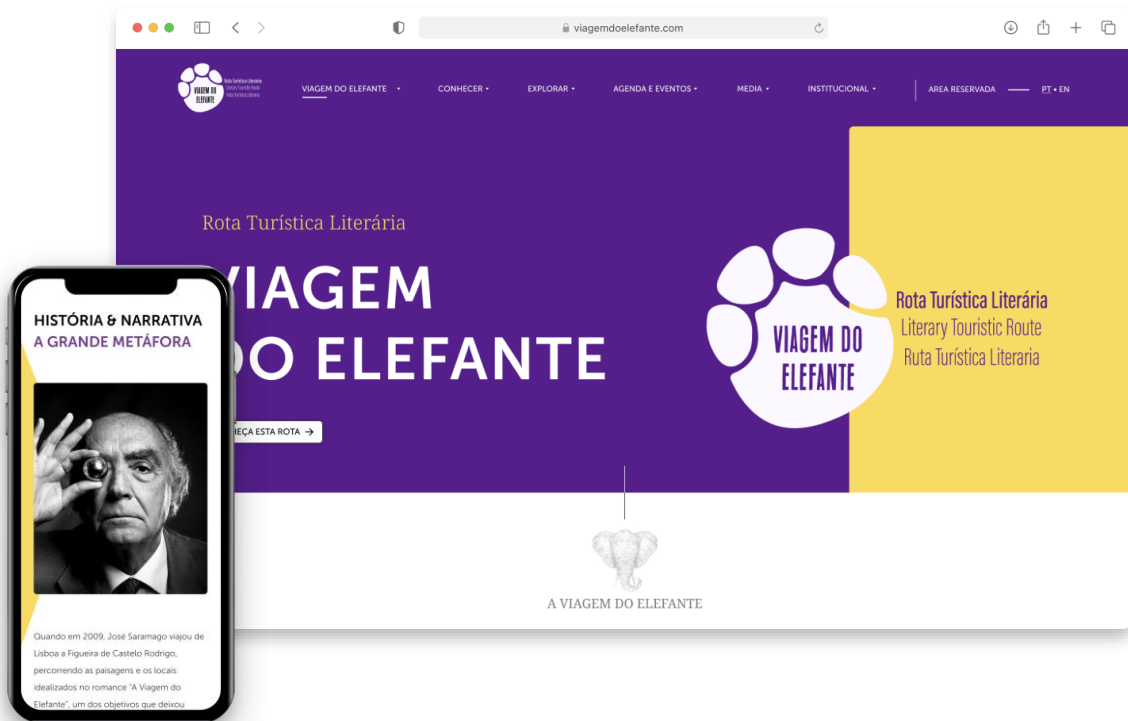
viagemdoelefante.com

VIAGEM DO ELEFANTE
Rota Turística Literária
Literary Touristic Route
Ruta Turística Literaria

VIAGEM DO ELEFANTE • CONHECER • EXPLORAR • AGENDA E EVENTOS • MEDIA • INSTITUCIONAL • AREA RESERVADA PT • EN

Rota Turística Literária

VIAGEM
DO ELEFANTE

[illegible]EÇA ESTA ROTA →

VIAGEM DO ELEFANTE

Rota Turística Literária
Literary Touristic Route
Ruta Turística Literaria

A VIAGEM DO ELEFANTE

HISTÓRIA & NARRATIVA
A GRANDE METÁFORA

Quando em 2009, José Saramago viajou de Lisboa a Figueira de Castelo Rodrigo, percorrendo as paisagens e os locais idealizados no romance "A Viagem do Elefante", um dos objetivos que deixou